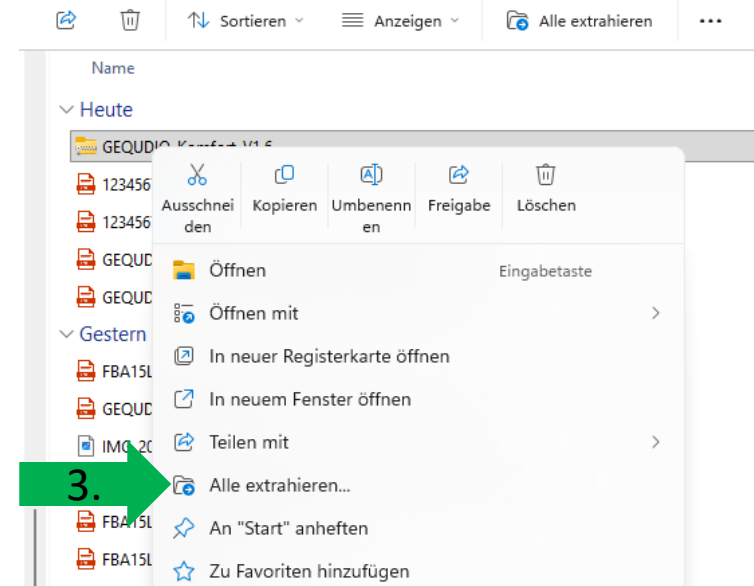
Sortieren Anzeigen Alle extrahieren ...

Name

Heute

GEQUDIO Komfort V1.6

123456

123456

GEQUD

GEQUD

Gestern

FBA15L

GEQUD

IMG 20

FBA15L

FBA15L

Ausschneiden Kopieren Umbenennen Freigabe Löschen

Öffnen Eingabetaste

Öffnen mit

In neuer Registerkarte öffnen

In neuem Fenster öffnen

Teilen mit

3.

Alle extrahieren...

An "Start" anheften

Zu Favoriten hinzufügen